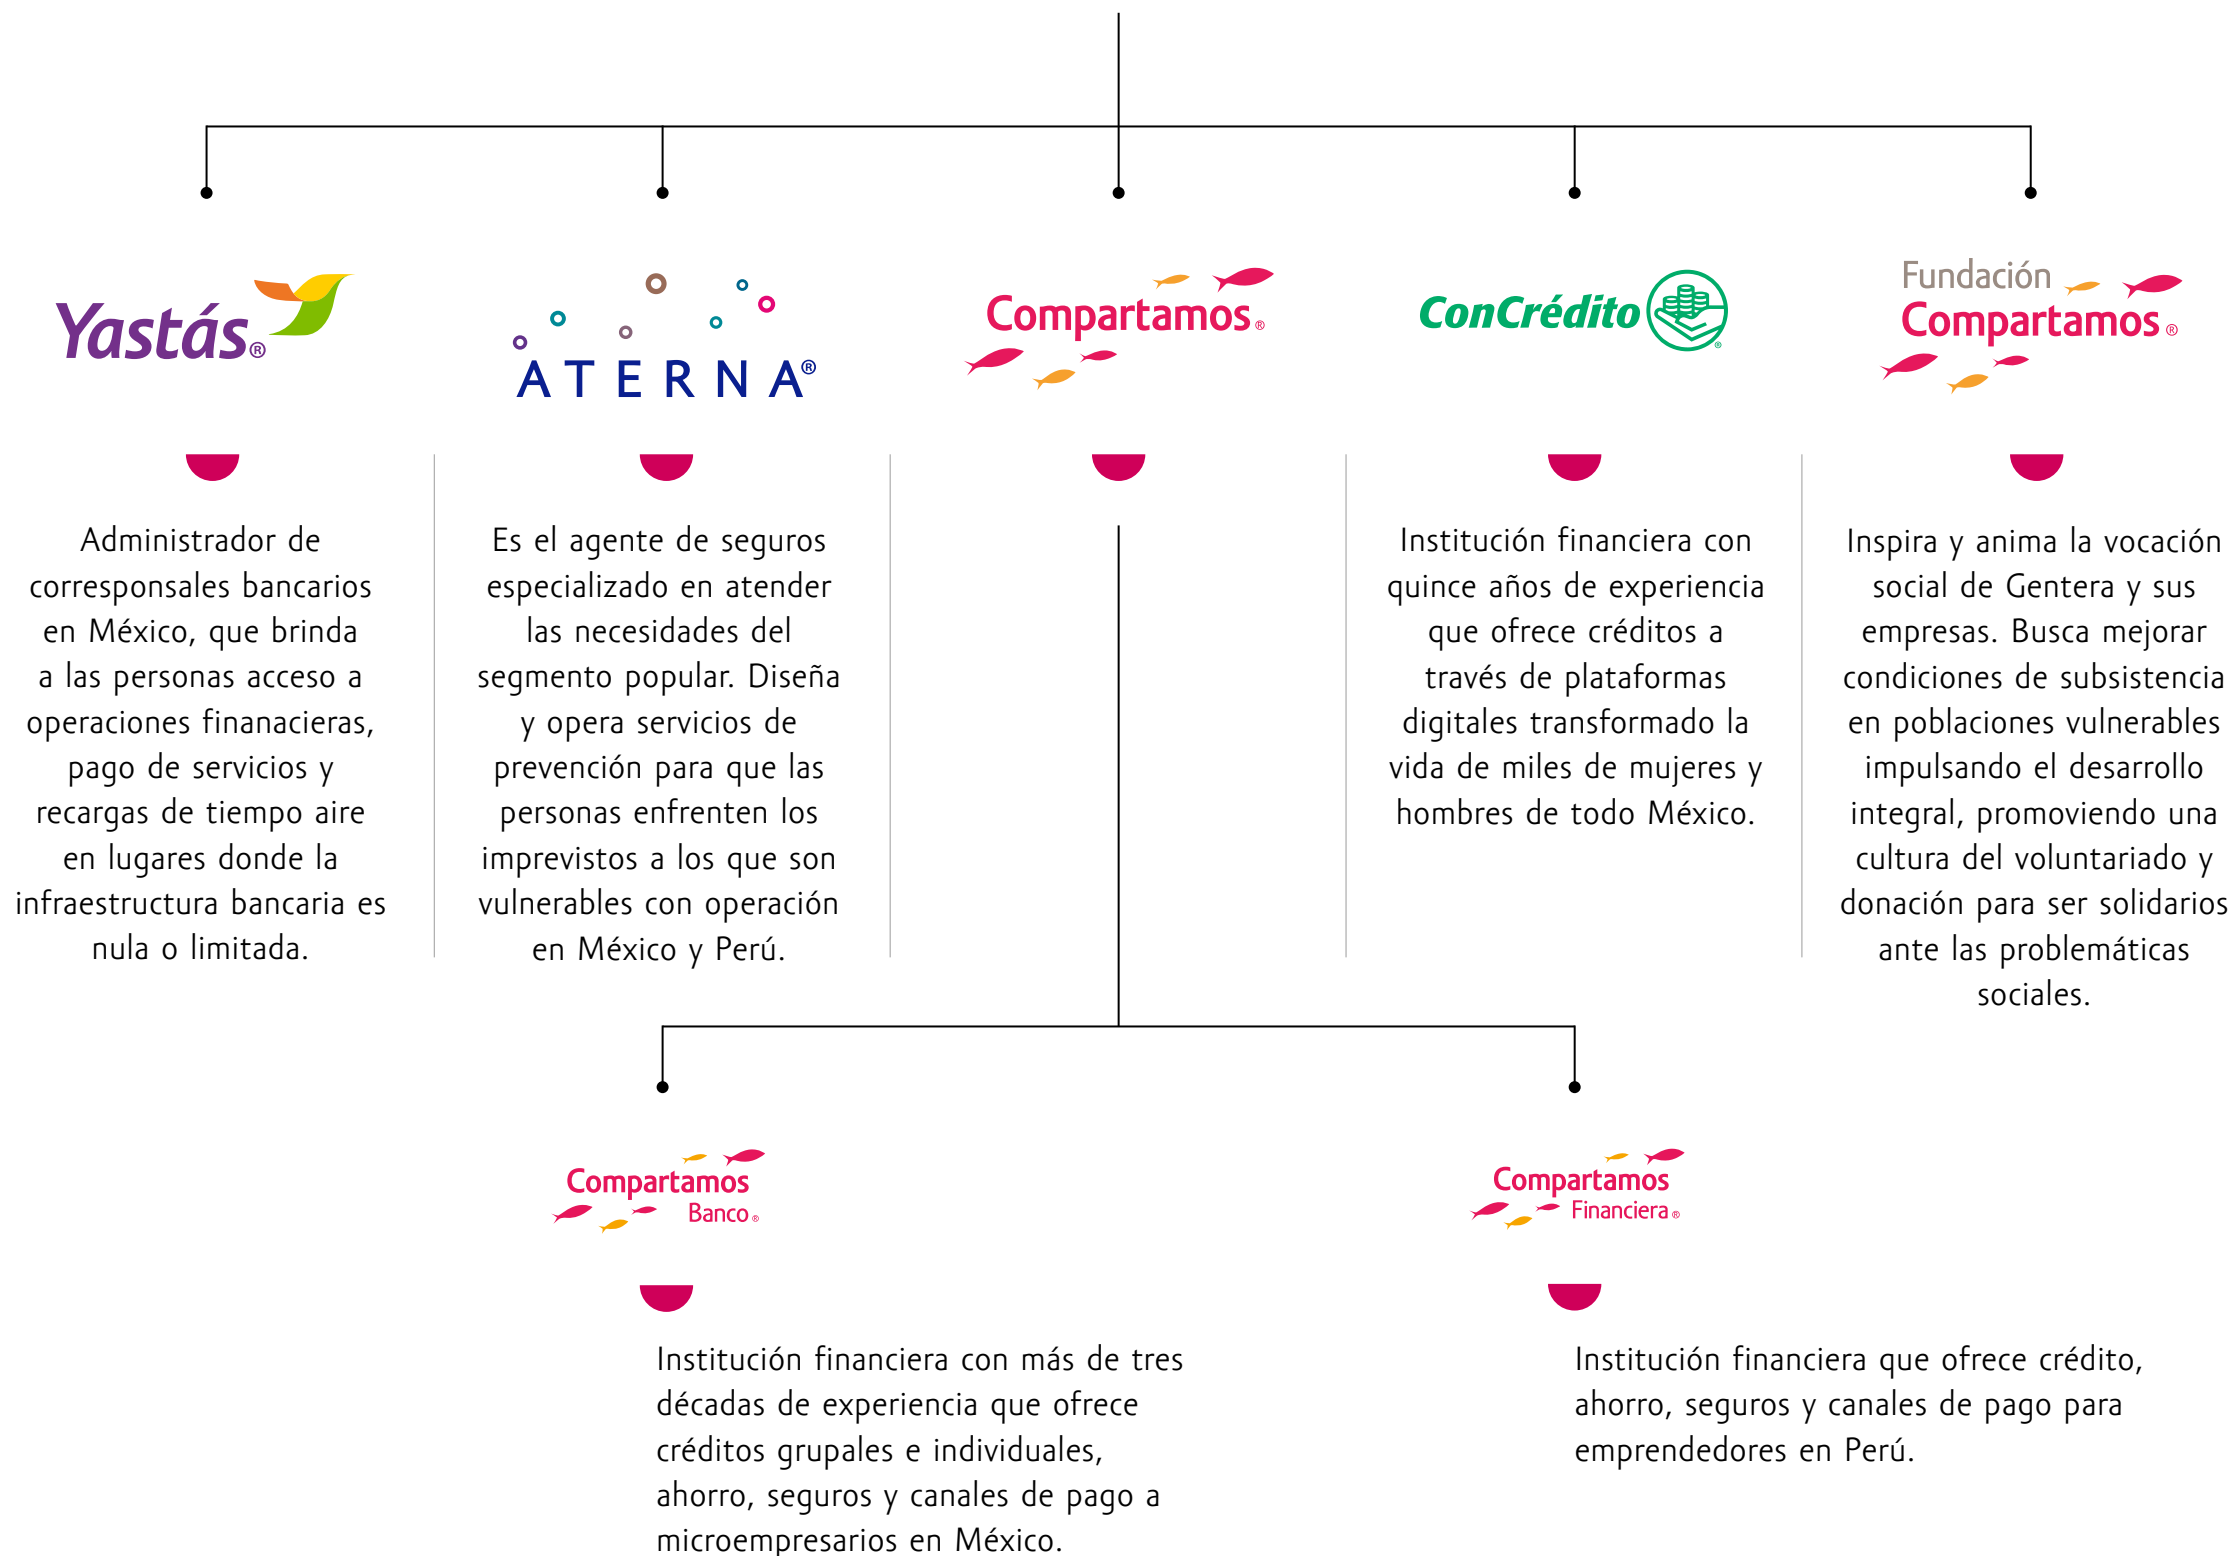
Yastás®

ATERNA®

Compartamos®

ConCrédito®

Fundación Compartamos®

Administrador de corresponsales bancarios en México, que brinda a las personas acceso a operaciones finanacieras, pago de servicios y recargas de tiempo aire en lugares donde la infraestructura bancaria es nula o limitada.

Es el agente de seguros especializado en atender las necesidades del segmento popular. Diseña y opera servicios de prevención para que las personas enfrenten los imprevistos a los que son vulnerables con operación en México y Perú.

Institución financiera con quince años de experiencia que ofrece créditos a través de plataformas digitales transformado la vida de miles de mujeres y hombres de todo México.

Inspira y anima la vocación social de Gentera y sus empresas. Busca mejorar condiciones de subsistencia en poblaciones vulnerables impulsando el desarrollo integral, promoviendo una cultura del voluntariado y donación para ser solidarios ante las problemáticas sociales.

Compartamos Banco®

Compartamos Financiera®

Institución financiera con más de tres décadas de experiencia que ofrece créditos grupales e individuales, ahorro, seguros y canales de pago a microempresarios en México.

Institución financiera que ofrece crédito, ahorro, seguros y canales de pago para emprendedores en Perú.